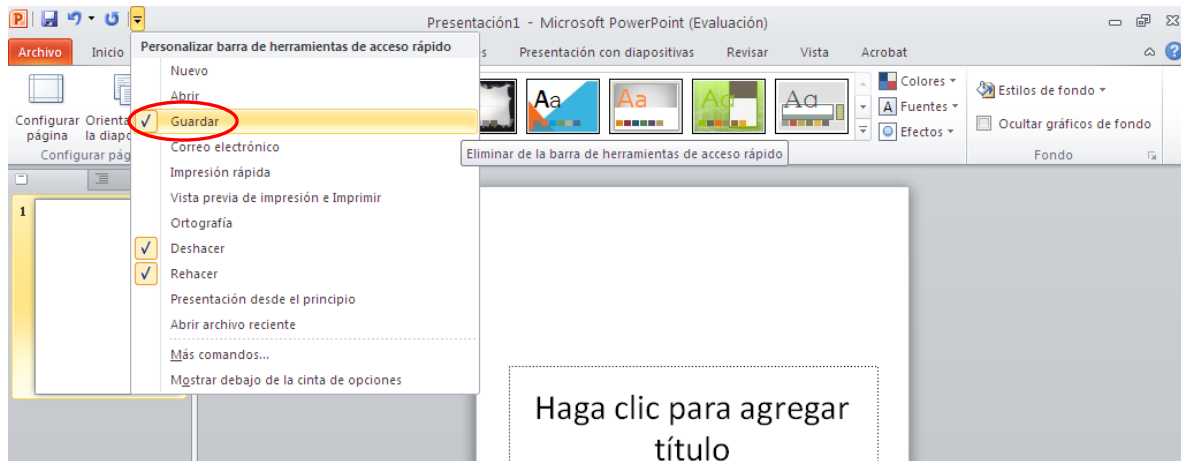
Presentación1 - Microsoft PowerPoint (Evaluación)

Archivo
Inicio
Personalizar barra de herramientas de acceso rápido
s
Presentación con diapositivas
Revisar
Vista
Acrobat

Configurar página
Orienta la diapo
Configurar pág

Nuevo
Abrir
Guardar
Correo electrónico
Impresión rápida
Vista previa de impresión e Imprimir
Ortografía
Deshacer
Rehacer
Presentación desde el principio
Abrir archivo reciente
Más comandos...
Mostrar debajo de la cinta de opciones

Aa
Aa
Aa
Aa
Colores
Fuentes
Efectos
Estilos de fondo
Ocultar gráficos de fondo
Fondo

Eliminar de la barra de herramientas de acceso rápido

1

Haga clic para agregar título